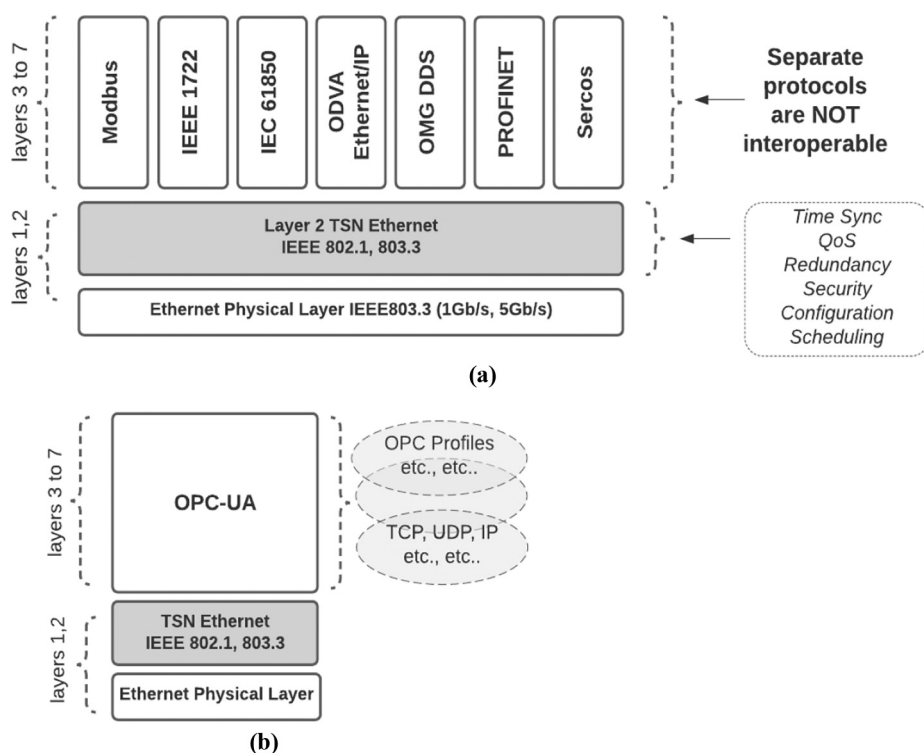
layers 3 to 7

Modbus

IEEE 1722

IEC 61850

ODVA Ethernet/IP

OMG DDS

PROFINET

Sercos

Separate protocols are NOT interoperable

layers 1,2

Layer 2 TSN Ethernet
IEEE 802.1, 803.3

Time Sync
QoS
Redundancy
Security
Configuration
Scheduling

Ethernet Physical Layer IEEE803.3 (1Gb/s, 5Gb/s)

(a)

layers 3 to 7

OPC-UA

OPC Profiles
etc., etc..

TCP, UDP, IP
etc., etc..

layers 1,2

TSN Ethernet
IEEE 802.1, 803.3

Ethernet Physical Layer

(b)